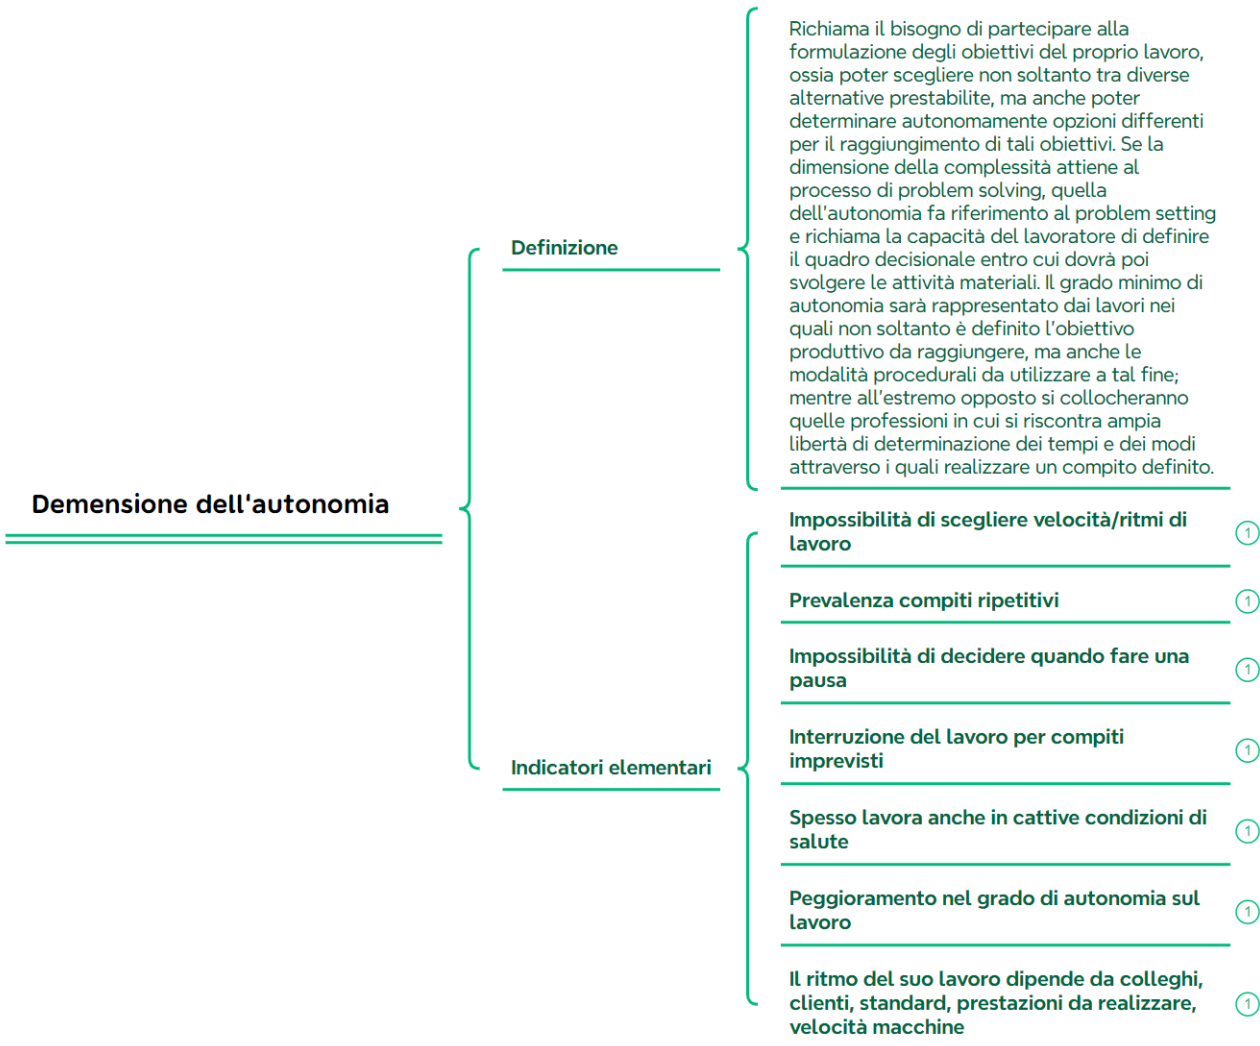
Demensione dell'autonomia

Definizione

Richiama il bisogno di partecipare alla formulazione degli obiettivi del proprio lavoro, ossia poter scegliere non soltanto tra diverse alternative prestabilite, ma anche poter determinare autonomamente opzioni differenti per il raggiungimento di tali obiettivi. Se la dimensione della complessità attiene al processo di problem solving, quella dell'autonomia fa riferimento al problem setting e richiama la capacità del lavoratore di definire il quadro decisionale entro cui dovrà poi svolgere le attività materiali. Il grado minimo di autonomia sarà rappresentato dai lavori nei quali non soltanto è definito l'obiettivo produttivo da raggiungere, ma anche le modalità procedurali da utilizzare a tal fine; mentre all'estremo opposto si collocheranno quelle professioni in cui si riscontra ampia libertà di determinazione dei tempi e dei modi attraverso i quali realizzare un compito definito.

Indicatori elementari

Impossibilità di scegliere velocità/ritmi di lavoro
1

Prevalenza compiti ripetitivi
1

Impossibilità di decidere quando fare una pausa
1

Interruzione del lavoro per compiti imprevisti
1

Spesso lavora anche in cattive condizioni di salute
1

Peggioramento nel grado di autonomia sul lavoro
1

Il ritmo del suo lavoro dipende da colleghi, clienti, standard, prestazioni da realizzare, velocità macchine
1